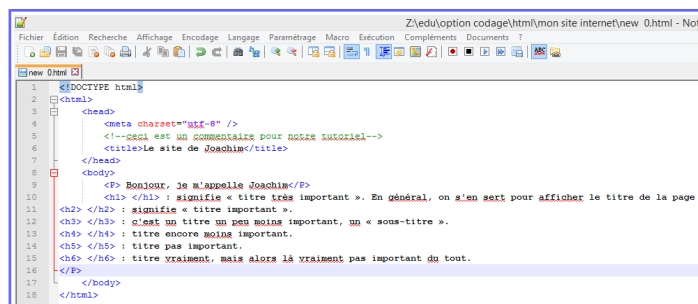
Z:\edu\option codage\html\mon site internet\new 0.html - Not

Fichier Édition Recherche Affichage Encodage Langage Paramétrage Macro Exécution Compléments Documents ?

new 0.html

1 <!DOCTYPE html>
2 <html>
3 <head>
4 <meta charset="utf-8" />
5 <!--ceci est un commentaire pour notre tutoriel-->
6 <title>Le site de Joachim</title>
7 </head>
8 <body>
9 <P> Bonjour, je m'appelle Joachim</P>
10 <h1> </h1> : signifie « titre très important ». En général, on s'en sert pour afficher le titre de la page
11 <h2> </h2> : signifie « titre important ».
12 <h3> </h3> : c'est un titre un peu moins important, un « sous-titre ».
13 <h4> </h4> : titre encore moins important.
14 <h5> </h5> : titre pas important.
15 <h6> </h6> : titre vraiment, mais alors là vraiment pas important du tout.
16 </P>
17 </body>
18 </html>